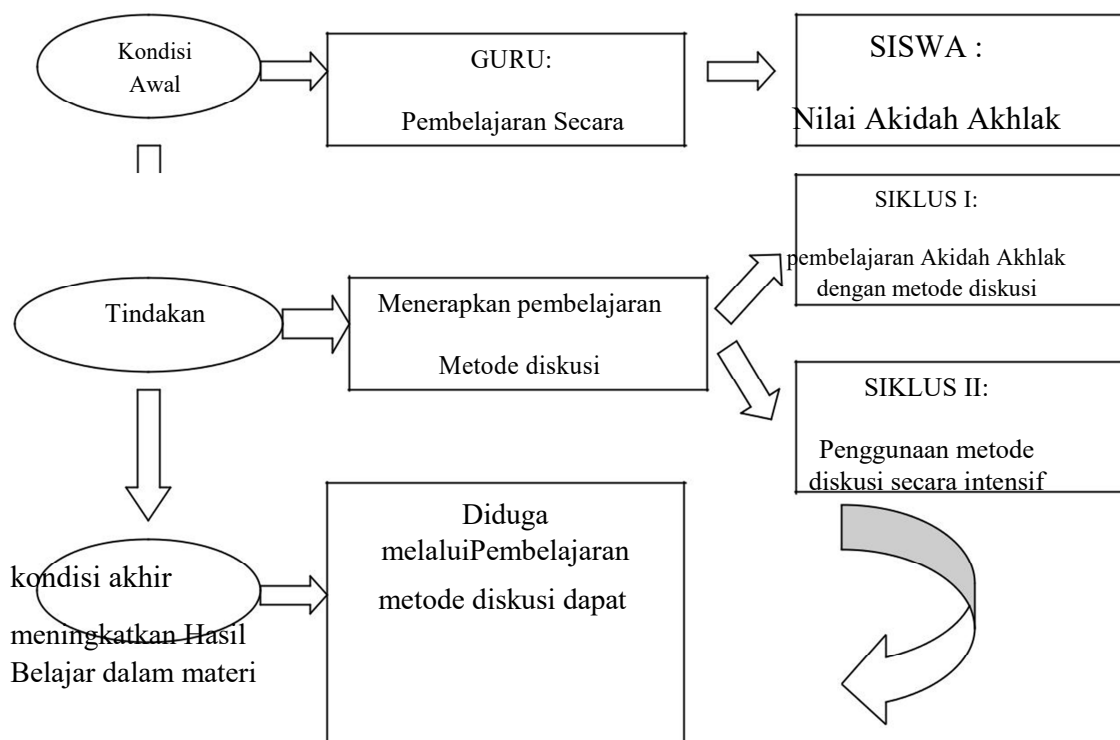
Kondisi Awal

GURU:

Pembelajaran Secara

SISWA :

Nilai Akidah Akhlak

SIKLUS I:

pembelajaran Akidah Akhlak dengan metode diskusi

Tindakan

Menerapkan pembelajaran

Metode diskusi

SIKLUS II:

Penggunaan metode diskusi secara intensif

Diduga melaluiPembelajaran

metode diskusi dapat

kondisi akhir

meningkatkan Hasil Belajar dalam materi